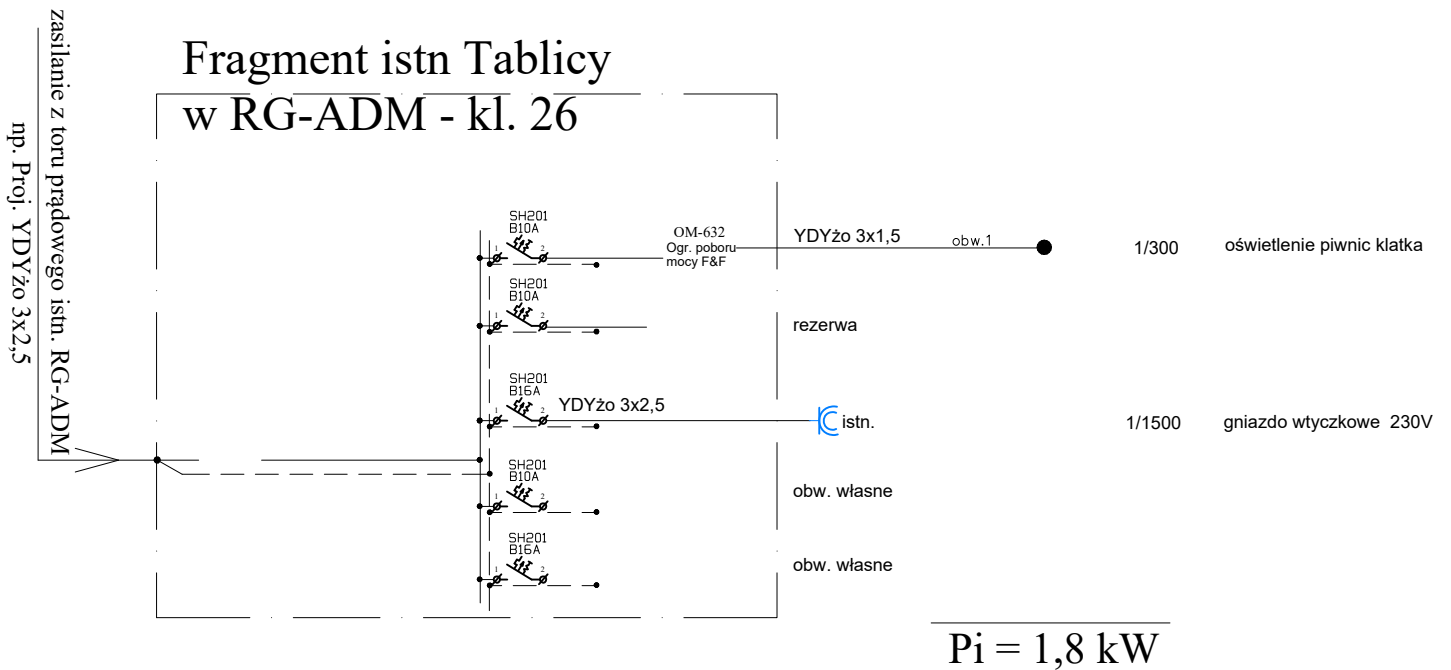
zasilanie z toru prądowego istn. RG-ADM
np. Proj. YDYżo 3x2,5

Fragment istn Tablicy
w RG-ADM - kl. 26

SH201
B10A
1 2

OM-632
Ogr. poboru
mocy F&F

YDYżo 3x1,5

obw.1

1/300

oświetlenie piwnic klatka

SH201
B10A
1 2

rezerwa

SH201
B16A
1 2

YDYżo 3x2,5

istn.

1/1500

gniazdo wtyczkowe 230V

SH201
B10A
1 2

obw. własne

SH201
B16A
1 2

obw. własne

Pi = 1,8 kW